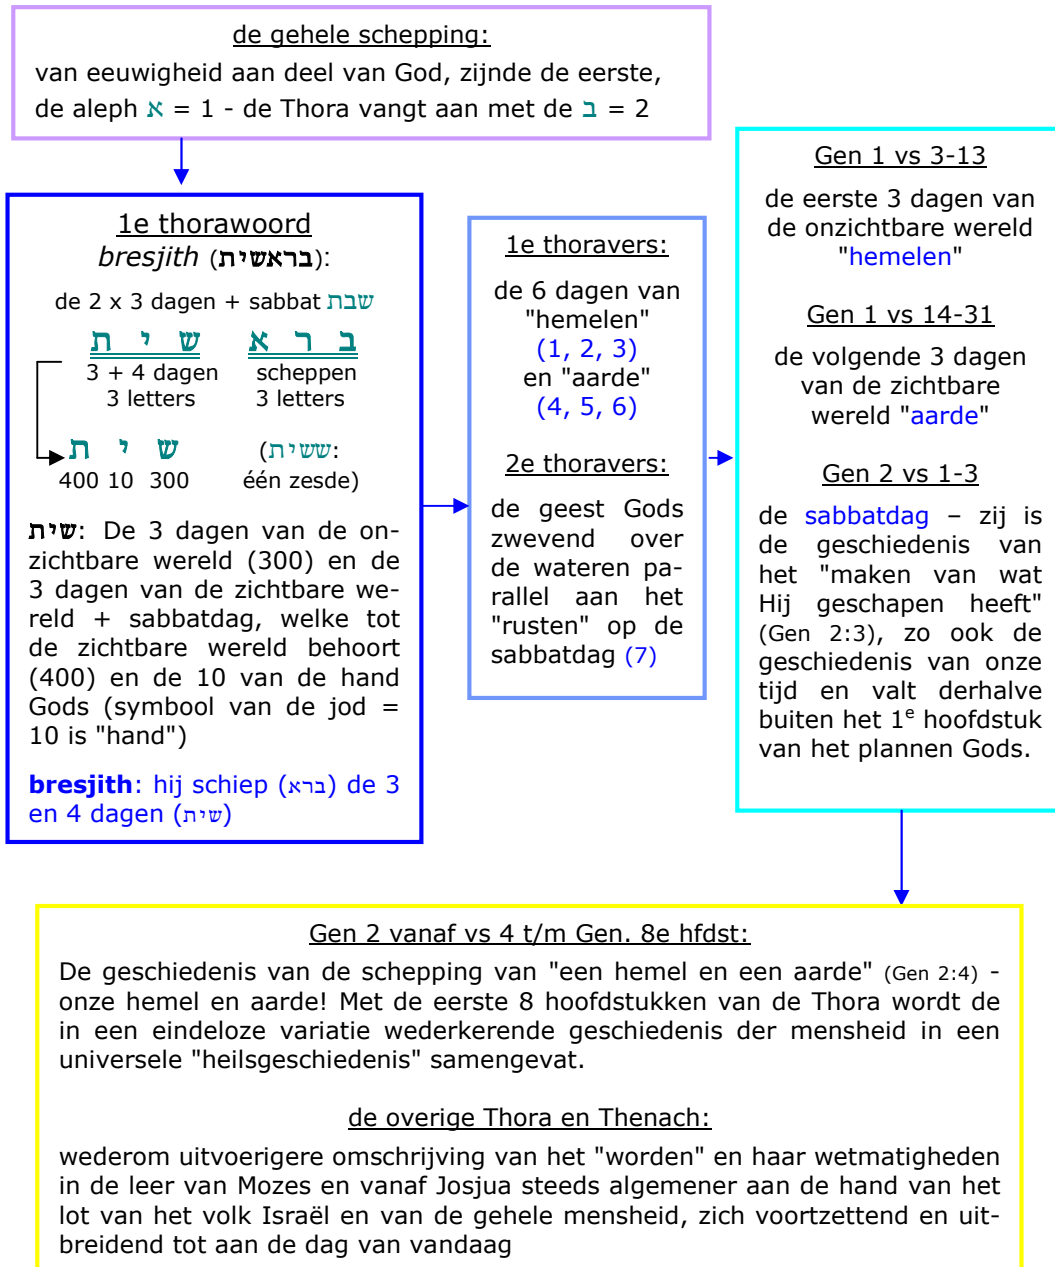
de gehele schepping:
van eeuwigheid aan deel van God, zijnde de eerste, de aleph א = 1 - de Thora vangt aan met de ב = 2

1e thorawoord
*bresjith* (בראשית):

de 2 x 3 dagen + sabbat שבת

ת י ש    א ר ב
3 + 4 dagen    scheppen
3 letters    3 letters

ת י ש    (ששית:
400 10 300    één zesde)

שית: De 3 dagen van de onzichtbare wereld (300) en de 3 dagen van de zichtbare wereld + sabbatdag, welke tot de zichtbare wereld behoort (400) en de 10 van de hand Gods (symbool van de jod = 10 is "hand")

**bresjith**: hij schiep (ברא) de 3 en 4 dagen (שית)

1e thoravers:
de 6 dagen van "hemelen" (1, 2, 3) en "aarde" (4, 5, 6)

2e thoravers:
de geest Gods zwevend over de wateren parallel aan het "rusten" op de sabbatdag (7)

Gen 1 vs 3-13
de eerste 3 dagen van de onzichtbare wereld "hemelen"

Gen 1 vs 14-31
de volgende 3 dagen van de zichtbare wereld "aarde"

Gen 2 vs 1-3
de sabbatdag – zij is de geschiedenis van het "maken van wat Hij geschapen heeft" (Gen 2:3), zo ook de geschiedenis van onze tijd en valt derhalve buiten het 1$^e$ hoofdstuk van het plannen Gods.

Gen 2 vanaf vs 4 t/m Gen. 8e hfdst:
De geschiedenis van de schepping van "een hemel en een aarde" (Gen 2:4) - onze hemel en aarde! Met de eerste 8 hoofdstukken van de Thora wordt de in een eindeloze variatie wederkerende geschiedenis der mensheid in een universele "heilsgeschiedenis" samengevat.

de overige Thora en Thenach:
wederom uitvoerigere omschrijving van het "worden" en haar wetmatigheden in de leer van Mozes en vanaf Josjua steeds algemener aan de hand van het lot van het volk Israël en van de gehele mensheid, zich voortzettend en uitbreidend tot aan de dag van vandaag